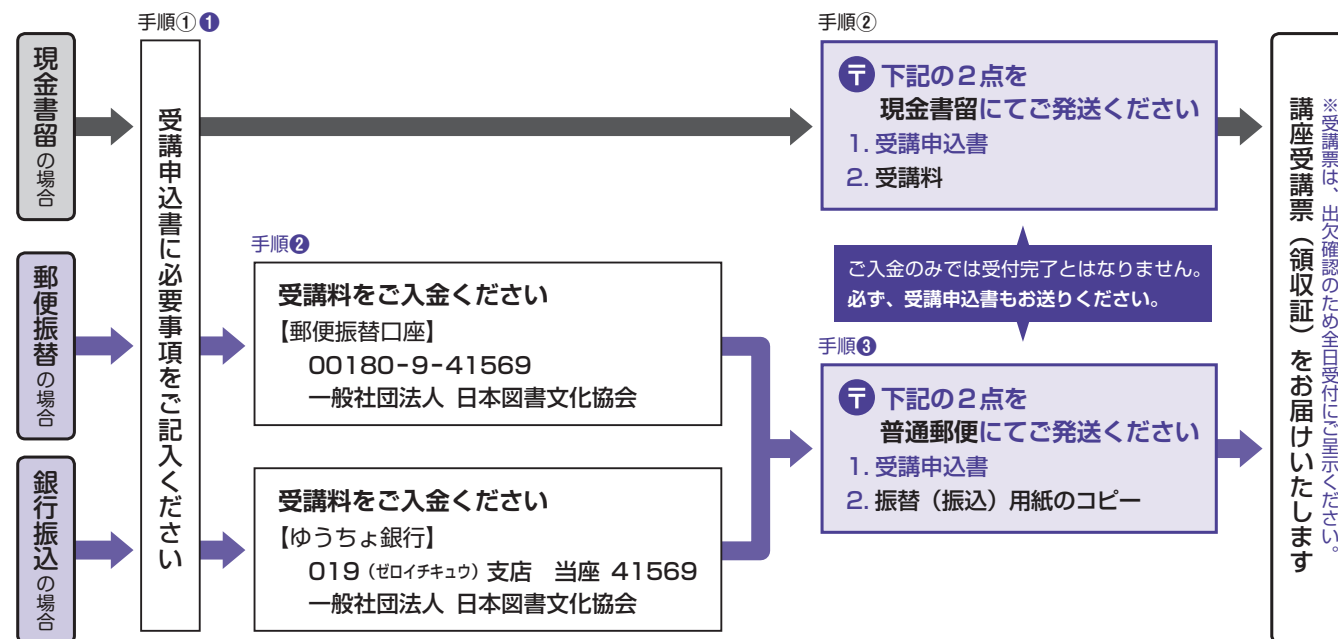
現金書留の場合

郵便振替の場合

銀行振込の場合

手順① ❶

受講申込書に必要事項をご記入ください

手順②

〒 下記の2点を
現金書留にてご発送ください
1. 受講申込書
2. 受講料

手順❷

受講料をご入金ください
【郵便振替口座】
00180-9-41569
一般社団法人 日本図書文化協会

受講料をご入金ください
【ゆうちょ銀行】
019（ゼロイチキュウ）支店 当座 41569
一般社団法人 日本図書文化協会

ご入金のみでは受付完了とはなりません。
必ず、受講申込書もお送りください。

手順❸

〒 下記の2点を
普通郵便にてご発送ください
1. 受講申込書
2. 振替（振込）用紙のコピー

講座受講票（領収証）をお届けいたします

※受講票は、出欠確認のため全日受付にご呈示ください。